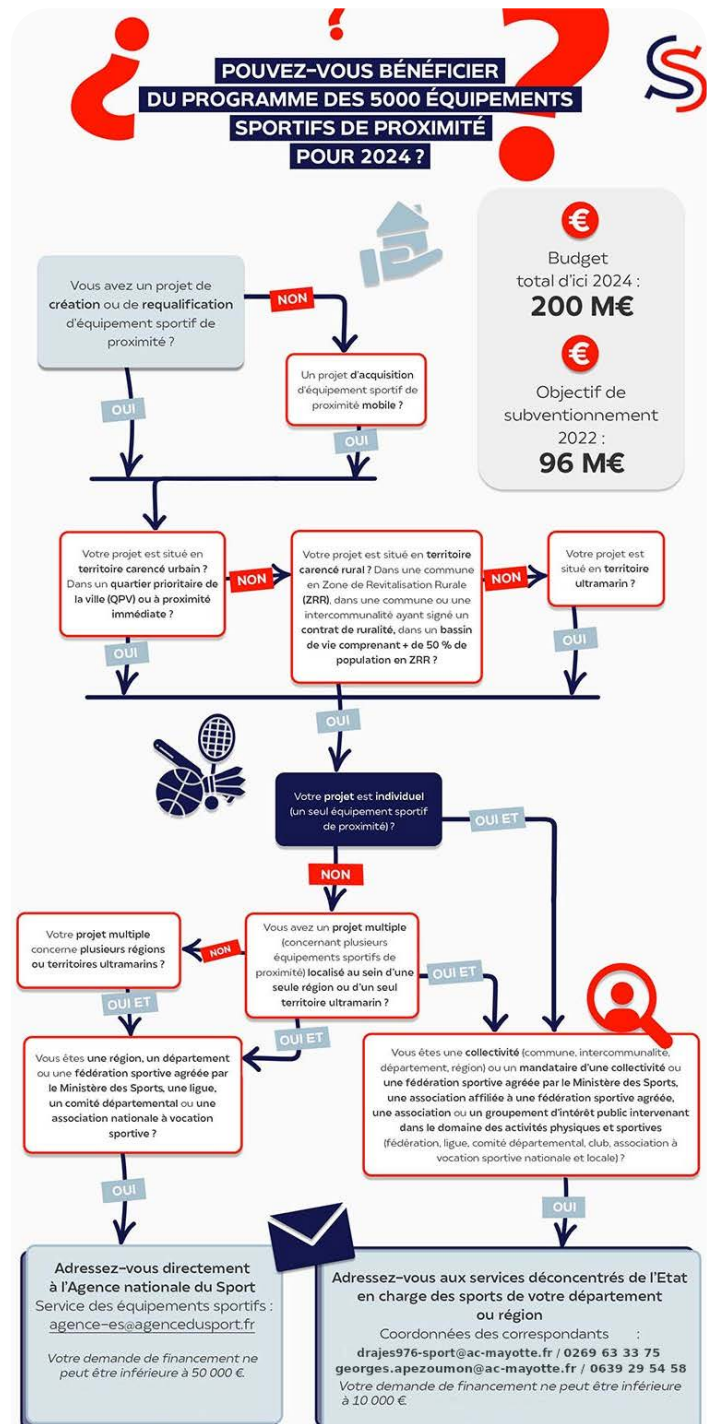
POUVEZ-VOUS BÉNÉFICIER DU PROGRAMME DES 5000 ÉQUIPEMENTS SPORTIFS DE PROXIMITÉ POUR 2024 ?

Budget total d'ici 2024 : 200 M€

Objectif de subventionnement 2022 : 96 M€

Vous avez un projet de création ou de requalification d'équipement sportif de proximité ?

NON

Un projet d'acquisition d'équipement sportif de proximité mobile ?

OUI

OUI

Votre projet est situé en territoire carencé urbain ? Dans un quartier prioritaire de la ville (QPV) ou à proximité immédiate ?

NON

Votre projet est situé en territoire carencé rural ? Dans une commune en Zone de Revitalisation Rurale (ZRR), dans une commune ou une intercommunalité ayant signé un contrat de ruralité, dans un bassin de vie comprenant + de 50 % de population en ZRR ?

NON

Votre projet est situé en territoire ultramarin ?

OUI

OUI

OUI

Votre projet est individuel (un seul équipement sportif de proximité) ?

OUI ET

NON

Votre projet multiple concerne plusieurs régions ou territoires ultramarins ?

NON

Vous avez un projet multiple (concernant plusieurs équipements sportifs de proximité) localisé au sein d'une seule région ou d'un seul territoire ultramarin ?

OUI ET

OUI ET

OUI ET

Vous êtes une région, un département ou une fédération sportive agréée par le Ministère des Sports, une ligue, un comité départemental ou une association nationale à vocation sportive ?

Vous êtes une collectivité (commune, intercommunalité, département, région) ou un mandataire d'une collectivité ou une fédération sportive agréée par le Ministère des Sports, une association affiliée à une fédération sportive agréée, une association ou un groupement d'intérêt public intervenant dans le domaine des activités physiques et sportives (fédération, ligue, comité départemental, club, association à vocation sportive nationale et locale) ?

OUI

OUI

Adressez-vous directement à l'Agence nationale du Sport
Service des équipements sportifs : agence-es@agencedusport.fr

Votre demande de financement ne peut être inférieure à 50 000 €.

Adressez-vous aux services déconcentrés de l'Etat en charge des sports de votre département ou région
Coordonnées des correspondants :
drajes976-sport@ac-mayotte.fr / 0269 63 33 75
georges.apezoumon@ac-mayotte.fr / 0639 29 54 58

Votre demande de financement ne peut être inférieure à 10 000 €.